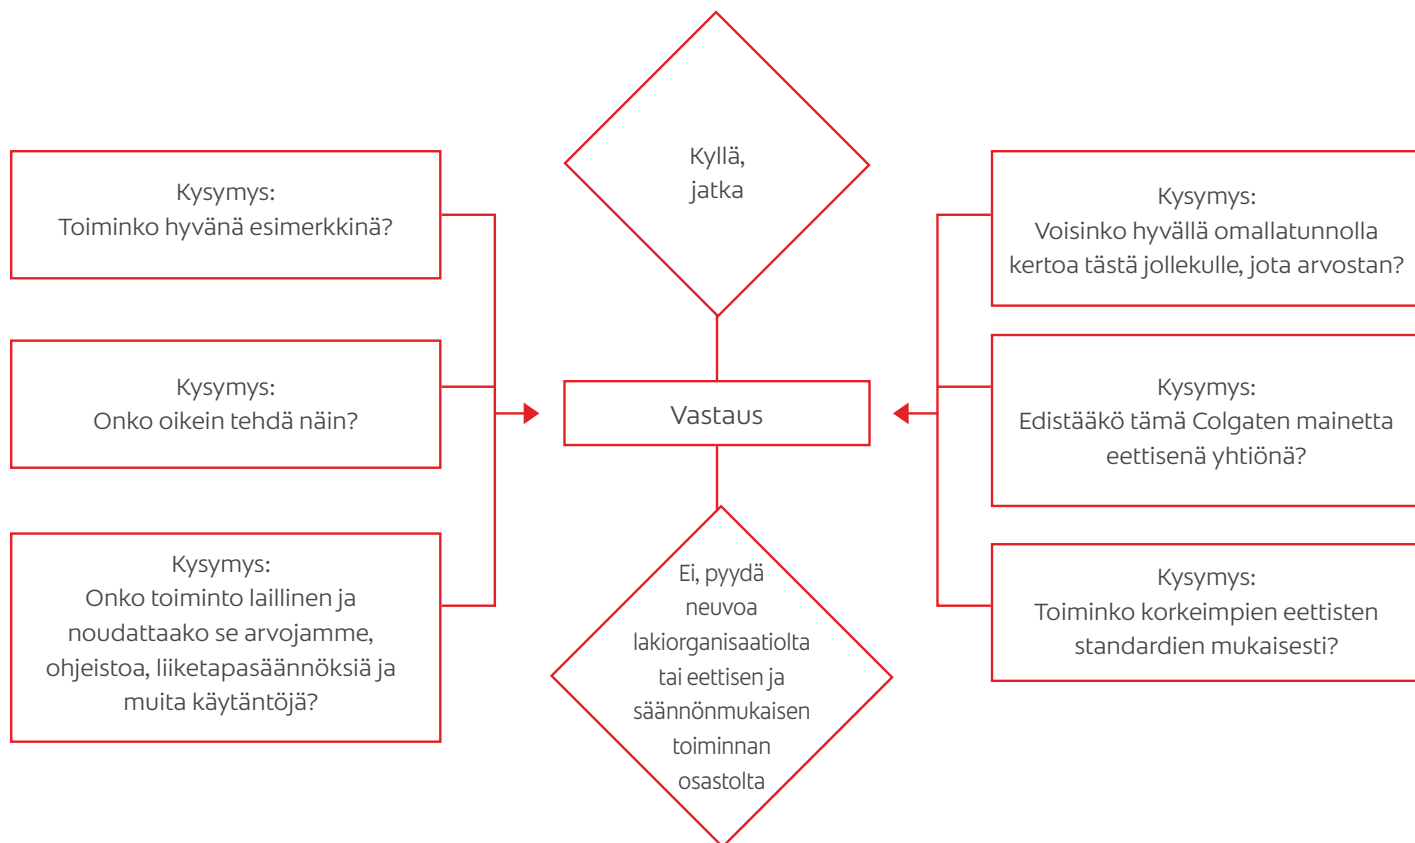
Kysymys:
Toiminko hyvänä esimerkkinä?

Kysymys:
Onko oikein tehdä näin?

Kysymys:
Onko toiminto laillinen ja noudattaako se arvojamme, ohjeistoa, liiketapasäännöksiä ja muita käytäntöjä?

Kyllä, jatka

Vastaus

Ei, pyydä neuvoa lakiorganisaatiolta tai eettisen ja säännönmukaisen toiminnan osastolta

Kysymys:
Voisinko hyvällä omallatunnolla kertoa tästä jollekulle, jota arvostan?

Kysymys:
Edistääkö tämä Colgaten mainetta eettisenä yhtiönä?

Kysymys:
Toiminko korkeimpien eettisten standardien mukaisesti?